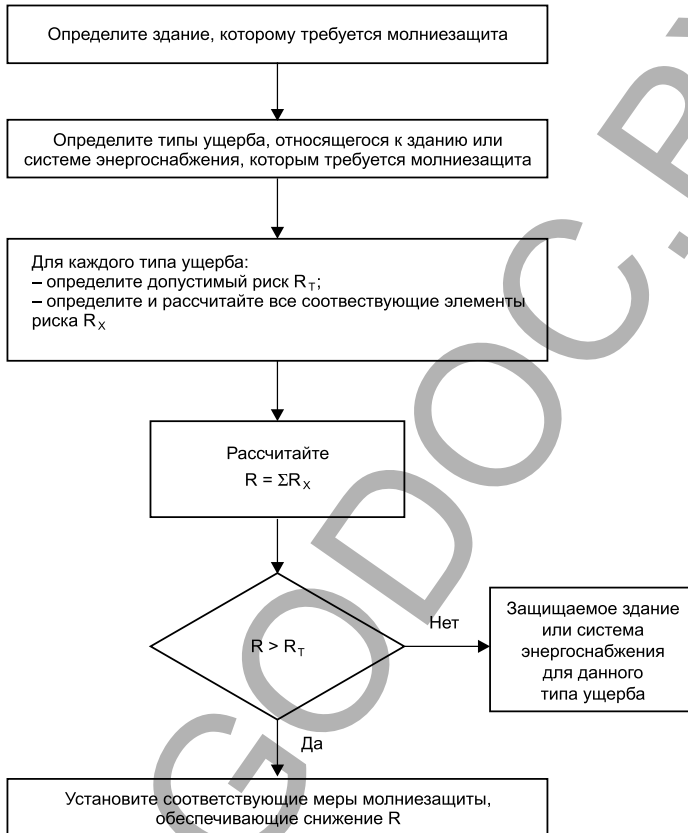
Определите здание, которому требуется молниезащита

Определите типы ущерба, относящегося к зданию или системе энергоснабжения, которым требуется молниезащита

Для каждого типа ущерба:
– определите допустимый риск $R_T$;
– определите и рассчитайте все соотвествующие элементы риска $R_X$

Рассчитайте
$R = \Sigma R_X$

$R > R_T$

Нет

Защищаемое здание или система энергоснабжения для данного типа ущерба

Да

Установите соответствующие меры молниезащиты, обеспечивающие снижение R

GOSTDOC.RU